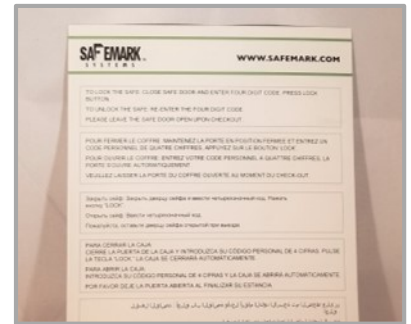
SAFEMARK
SYSTEMS

WWW.SAFEMARK.COM

TO LOCK THE SAFE: CLOSE SAFE DOOR AND ENTER YOUR FOUR DIGIT CODE. PRESS LOCK BUTTON.
TO UNLOCK THE SAFE: RE-ENTER THE FOUR DIGIT CODE.
PLEASE LEAVE THE SAFE DOOR OPEN UPON CHECKOUT

POUR FERMER LE COFFRE: MAINTENEZ LA PORTE EN POSITION FERMEE ET ENTREZ UN CODE PERSONNEL DE QUATRE CHIFFRES. APPUYEZ SUR LE BOUTON LOCK.
POUR OUVRIR LE COFFRE: ENTREZ VOTRE CODE PERSONNEL A QUATRE CHIFFRES. LA PORTE S'OUVRE AUTOMATIQUEMENT.
VEUILLEZ LAISSER LA PORTE DU COFFRE OUVERTE AU MOMENT DU CHECK-OUT.

Закрыть сейф: Закрыть дверцу сейфа и ввести четырехзначный код. Нажать кнопку "LOCK".
Открыть сейф: Ввести четырехзначный код.
Пожалуйста, оставьте дверцу сейфа открытой при выезде.

PARA CERRAR LA CAJA:
CIERRE LA PUERTA DE LA CAJA Y INTRODUZCA SU CÓDIGO PERSONAL DE 4 CIFRAS. PULSE LA TECLA "LOCK". LA CAJA SE CERRARÁ AUTOMÁTICAMENTE.
PARA ABRIR LA CAJA:
INTRODUZCA SU CÓDIGO PERSONAL DE 4 CIFRAS Y LA CAJA SE ABRIRÁ AUTOMÁTICAMENTE.
POR FAVOR DEJE LA PUERTA ABIERTA AL FINALIZAR SU ESTANCIA.

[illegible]